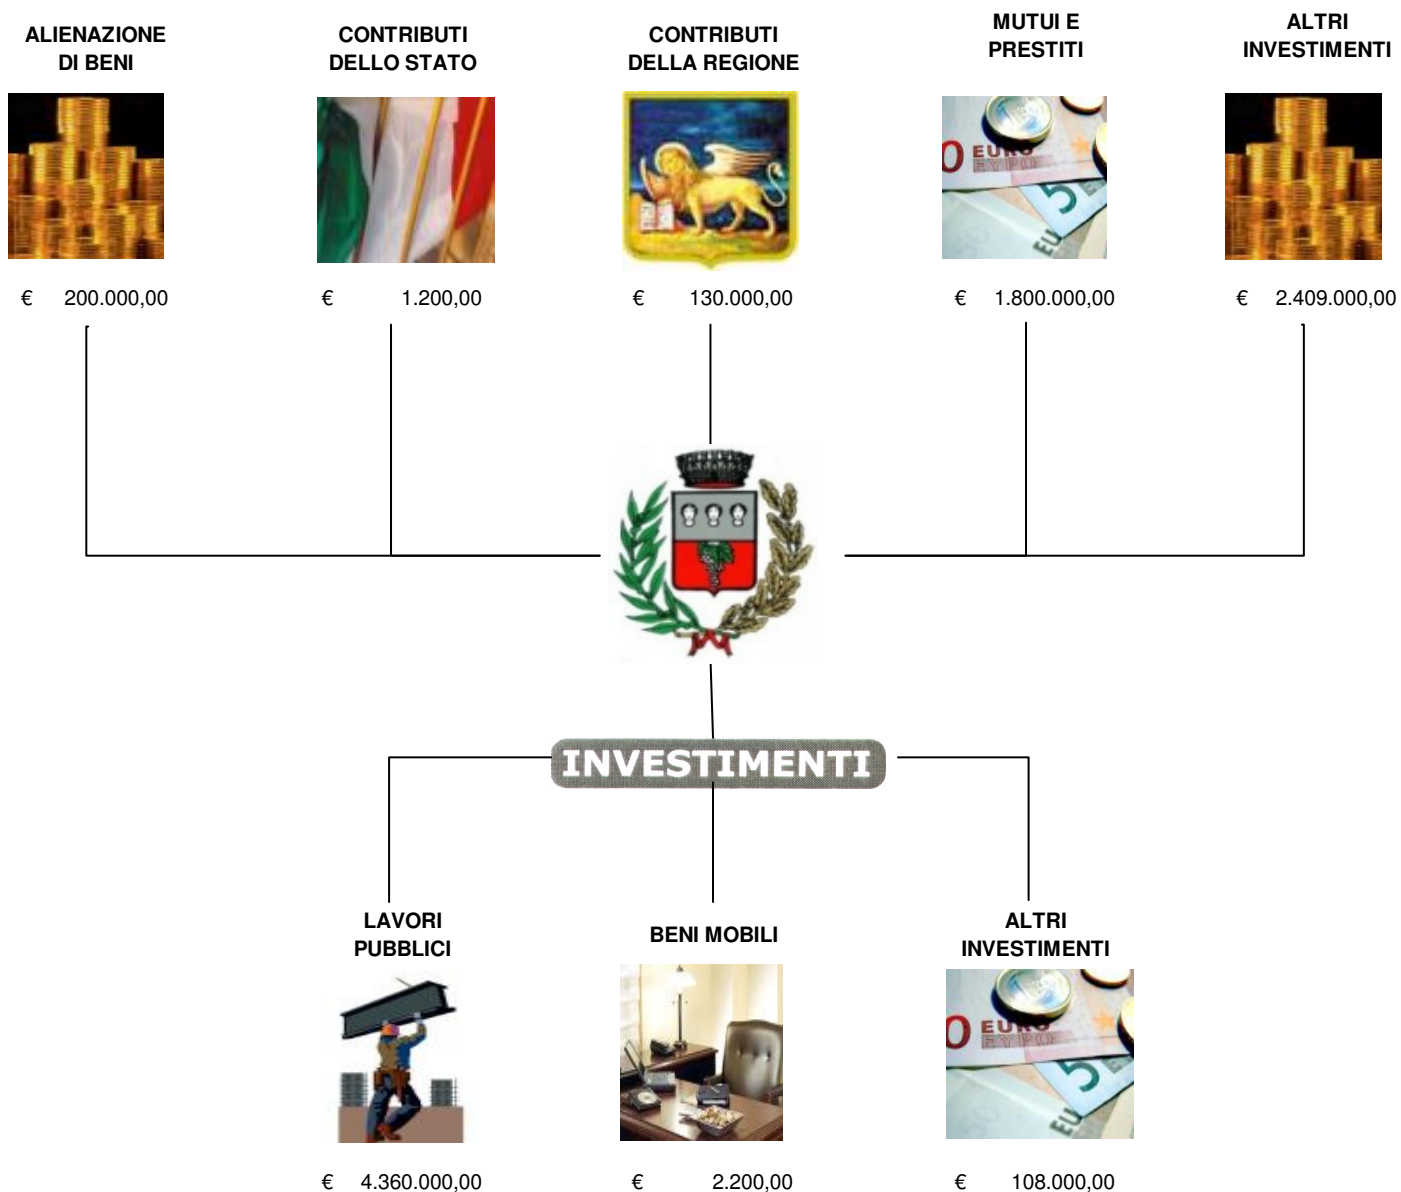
ALIENAZIONE DI BENI

€ 200.000,00

CONTRIBUTI DELLO STATO

€ 1.200,00

CONTRIBUTI DELLA REGIONE

€ 130.000,00

MUTUI E PRESTITI

€ 1.800.000,00

ALTRI INVESTIMENTI

€ 2.409.000,00

INVESTIMENTI

LAVORI PUBBLICI

€ 4.360.000,00

BENI MOBILI

€ 2.200,00

ALTRI INVESTIMENTI

€ 108.000,00